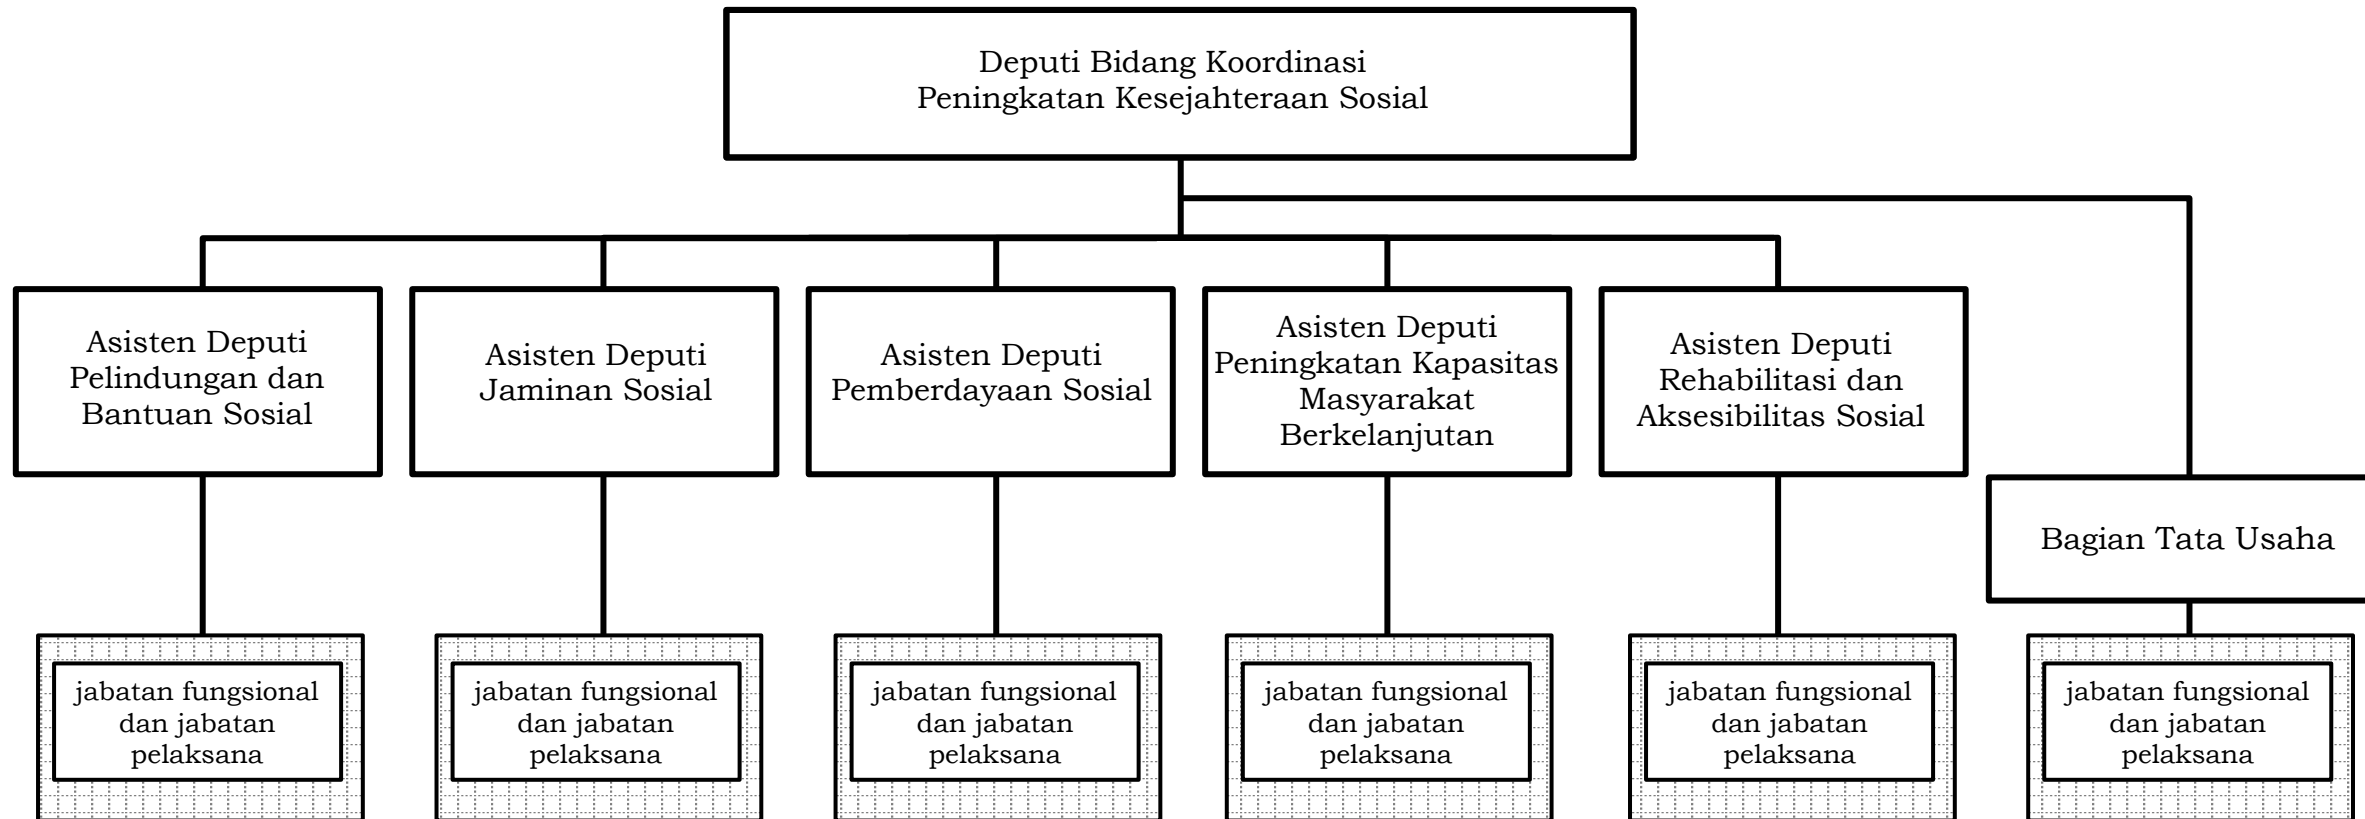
Deputi Bidang Koordinasi
Peningkatan Kesejahteraan Sosial

Asisten Deputi Pelindungan dan Bantuan Sosial

Asisten Deputi Jaminan Sosial

Asisten Deputi Pemberdayaan Sosial

Asisten Deputi Peningkatan Kapasitas Masyarakat Berkelanjutan

Asisten Deputi Rehabilitasi dan Aksesibilitas Sosial

Bagian Tata Usaha

jabatan fungsional dan jabatan pelaksana

jabatan fungsional dan jabatan pelaksana

jabatan fungsional dan jabatan pelaksana

jabatan fungsional dan jabatan pelaksana

jabatan fungsional dan jabatan pelaksana

jabatan fungsional dan jabatan pelaksana